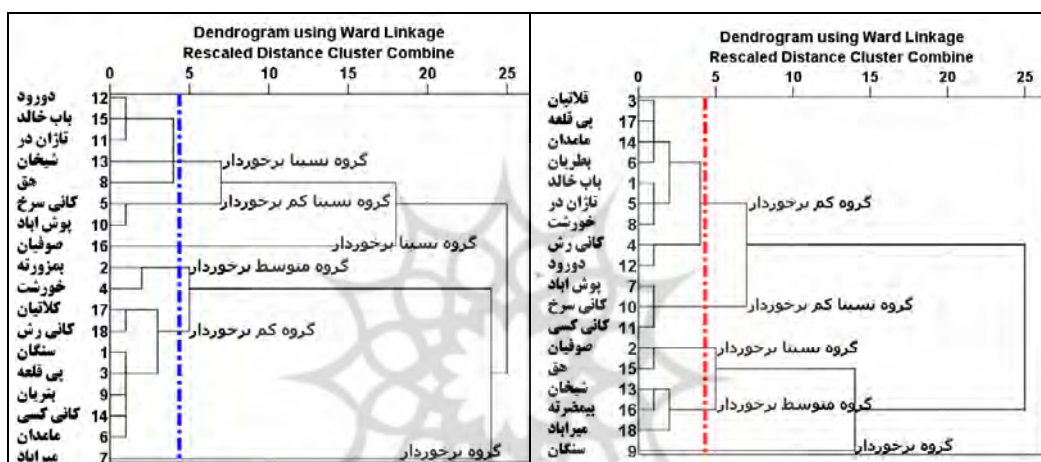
Dendrogram using Ward Linkage
Rescaled Distance Cluster Combine

0 5 10 15 20 25

دورود 12
باب خالد 15
تازان در 11
شیخان 13
حق 8
کانی سرخ 5
پوش اباد 10
صوفیان 16
بمزورته 2
خورشت 4
کلاتیان 17
کانی رش 18
سنگان 1
پی قلعه 3
پتریان 9
کانی کسی 14
ماعدان 6
میراباد 7

گروه نسبتا برخوردار
گروه نسبتا کم برخوردار
گروه نسبتا برخوردار
گروه متوسط برخوردار
گروه کم برخوردار
گروه برخوردار

Dendrogram using Ward Linkage
Rescaled Distance Cluster Combine

0 5 10 15 20 25

قلاتیان 3
پی قلعه 17
ماعدان 14
پطریان 6
باب خالد 1
تازان در 5
خورشت 8
کانی رش 4
دورود 12
پوش اباد 7
کانی سرخ 10
کانی کسی 11
صوفیان 2
حق 15
شیخان 13
بیمضرته 16
میراباد 18
سنگان 9

گروه کم برخوردار
گروه نسبتا کم برخوردار
گروه نسبتا برخوردار
گروه متوسط برخوردار
گروه برخوردار